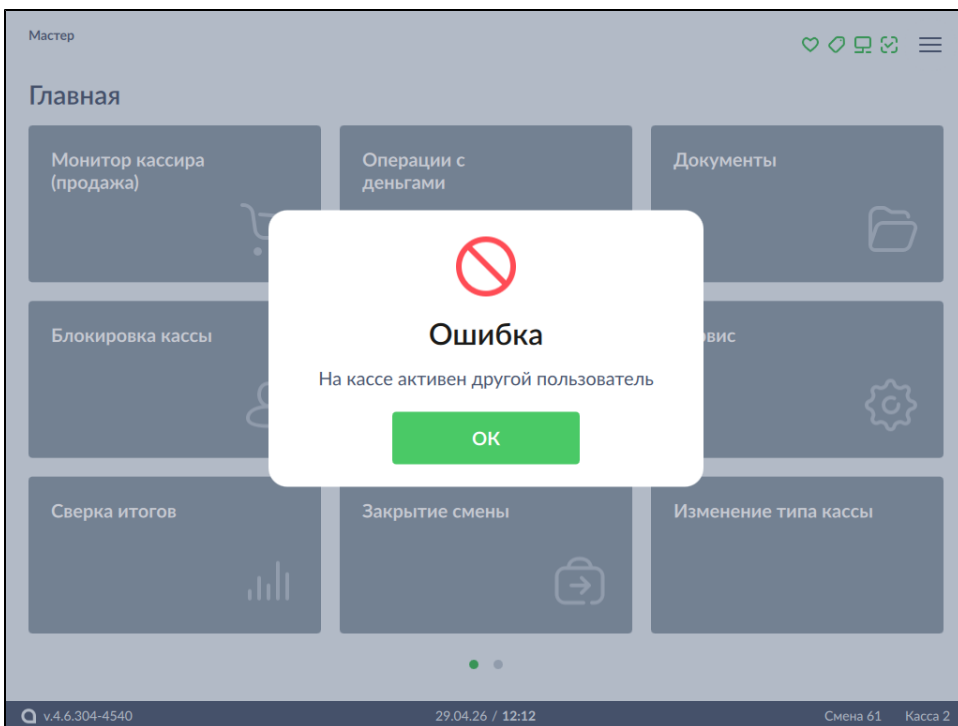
Мастер

Главная

Монитор кассира (продажа)

Операции с деньгами

Документы

Блокировка кассы

Ошибка

На кассе активен другой пользователь

ОК

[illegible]вис

Сверка итогов

Закрытие смены

Изменение типа кассы

v.4.6.304-4540

29.04.26 / 12:12

Смена 61

Касса 2